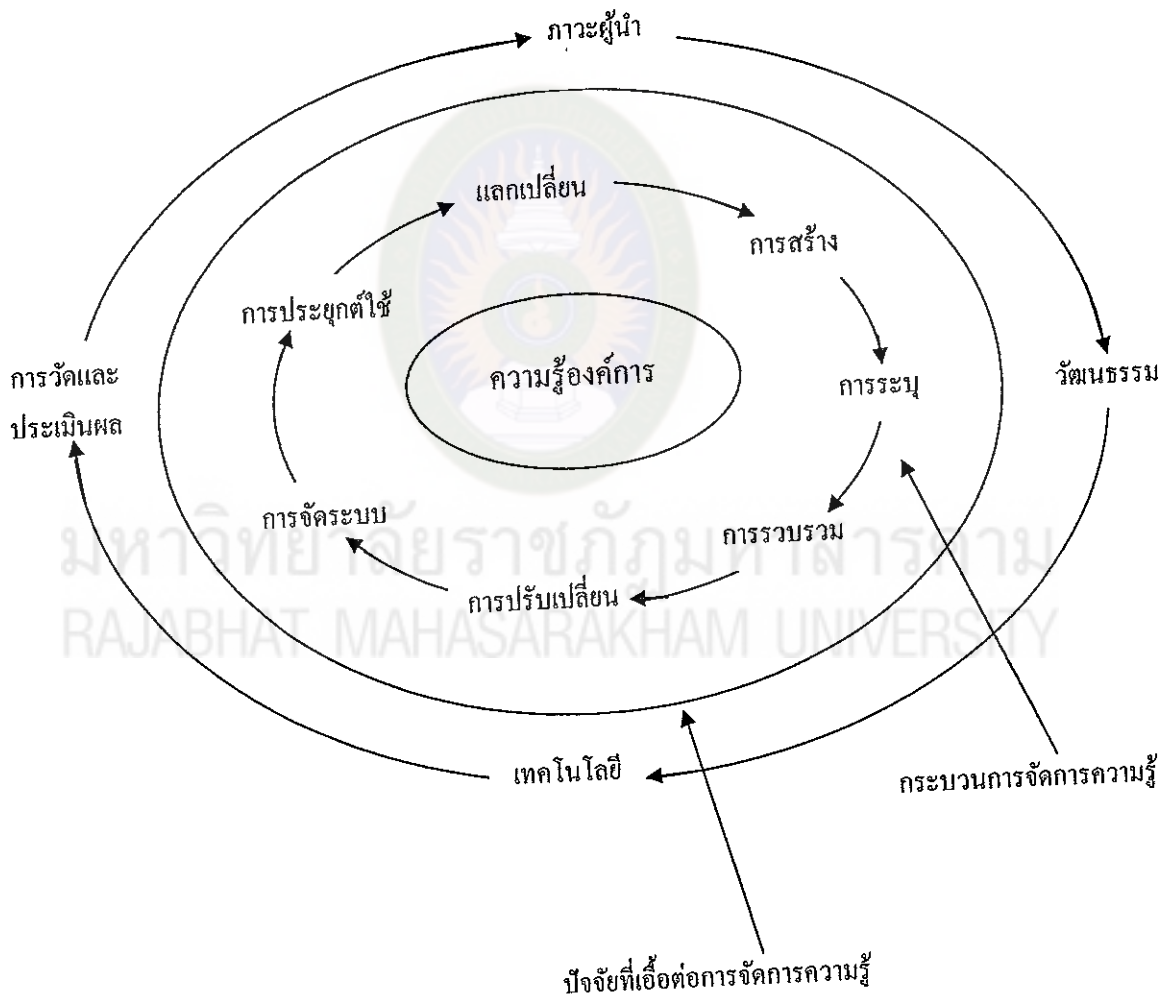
ภาวะผู้นำ

แลกเปลี่ยน

การสร้าง

การประยุกต์ใช้

การวัดและประเมินผล

ความรู้องค์การ

การระบุ

วัฒนธรรม

การจัดระบบ

การรวบรวม

มหาวิทยาลัยราชภัฏมหาสารคาม
RAJABHAT MAHASARAKHAM UNIVERSITY

การปรับเปลี่ยน

เทคโนโลยี

กระบวนการจัดการความรู้

ปัจจัยที่เอื้อต่อการจัดการความรู้